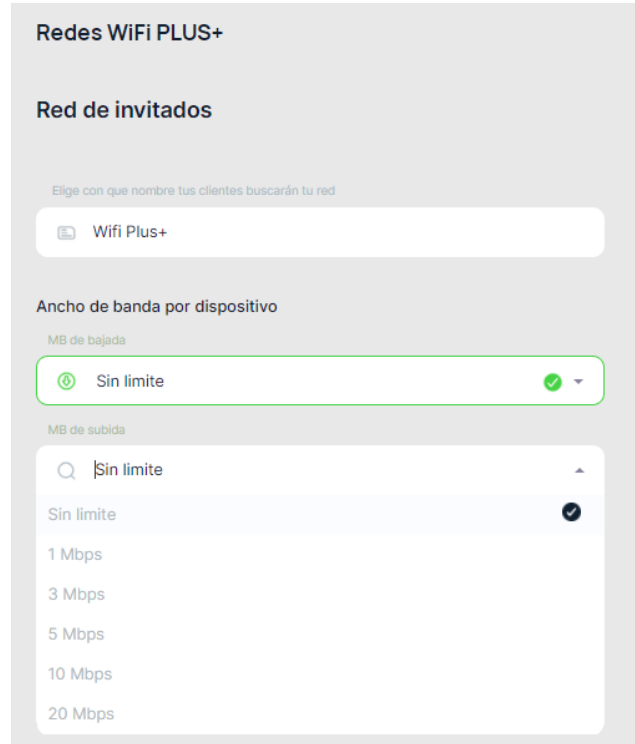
Redes WiFi PLUS+

Red de invitados

Elige con que nombre tus clientes buscarán tu red

Wifi Plus+

Ancho de banda por dispositivo

MB de bajada

Sin limite

MB de subida

Sin limite

Sin limite

1 Mbps

3 Mbps

5 Mbps

10 Mbps

20 Mbps